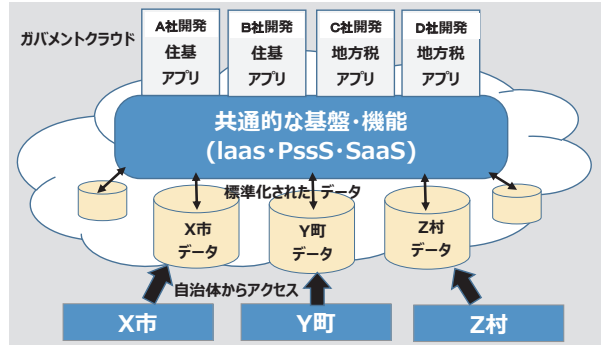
ガバメントクラウド

A社開発
住基
アプリ

B社開発
住基
アプリ

C社開発
地方税
アプリ

D社開発
地方税
アプリ

共通的な基盤・機能
(Iaas・PssS・SaaS)

標準化されたデータ

X市
データ

Y町
データ

Z村
データ

自治体からアクセス

X市

Y町

Z村